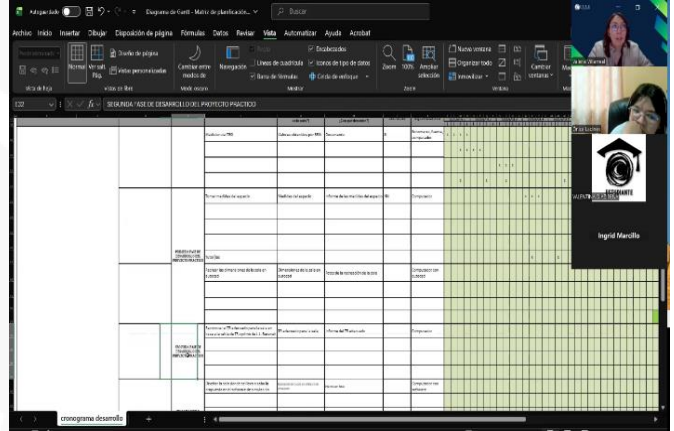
Autoguardado Diagrama de Gantt - Matriz de planificación... Buscar

Archivo Inicio Insertar Dibujar Disposición de página Fórmulas Datos Revisar Vista Automatizar Ayuda Acrobat

Normal Ver salt. Pág. Diseño de página Vistas personalizadas Cambiar entre modos de Navegación Regla Líneas de cuadrícula Barra de fórmulas Encabezados Títulos de tipo de datos Cinta de enfoque Zoom 100% Ampliar selección Nueva ventana Organizar todo Inmovilizar Cambiar ventanas Macros

Vista de hoja Vistas de libro Modo oscuro Mostrar Zoom Ventana

I32 SEGUNDA FASE DE DESARROLLO DEL PROYECTO PRÁCTICO

Auditoría con TDR
Informe de Auditoría TDR
Documento
Computador
Tomar medidas de aspecto
Medidas del aspecto
Informe de las medidas del aspecto
Computador
SEGUNDA FASE DE DESARROLLO DEL PROYECTO PRÁCTICO
Facilitar las dimensiones de la zona en la que se
Dimensiones de la zona
Fecha de la realización de la zona
Computador con conexión
SEGUNDA FASE DE DESARROLLO DEL PROYECTO PRÁCTICO
Informe del TR realizado
Computador
Computador con software

cronograma desarrollo +

Ingrid Marcillo